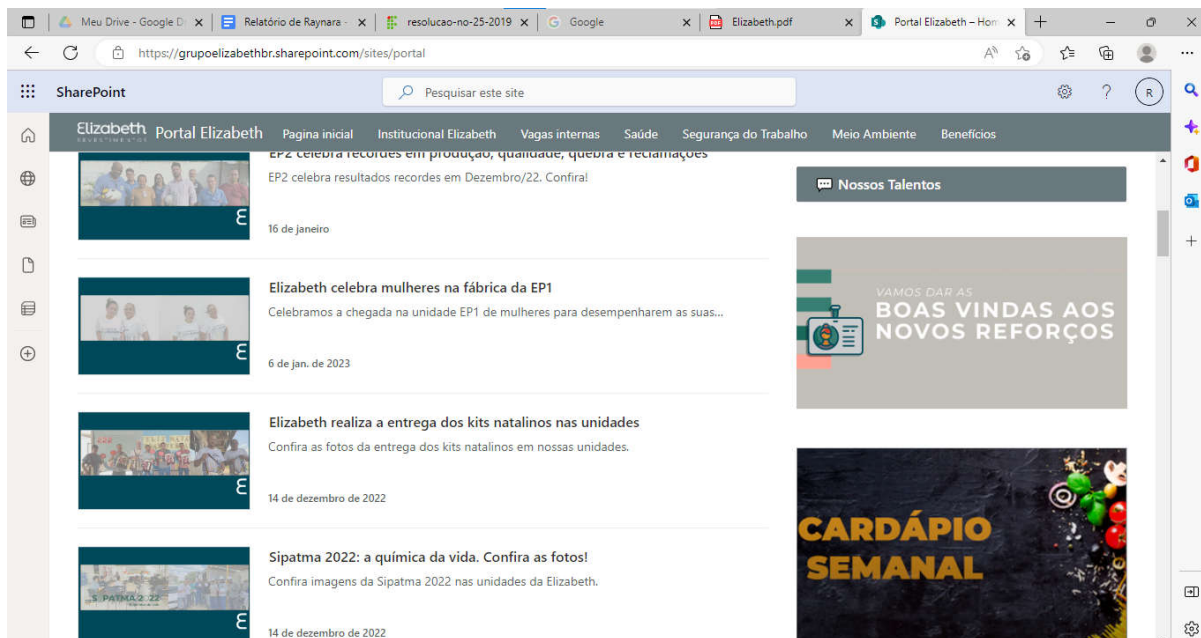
Meu Drive - Google D ×
Relatório de Raynara ×
resolucao-no-25-2019 ×
Google ×
Elizabeth.pdf ×
Portal Elizabeth – Hom ×

https://grupoelizabethbr.sharepoint.com/sites/portal

SharePoint
Pesquisar este site

Elizabeth REVESTIMENTOS Portal Elizabeth
Pagina inicial
Institucional Elizabeth
Vagas internas
Saúde
Segurança do Trabalho
Meio Ambiente
Benefícios

EP2 celebra recordes em produção, qualidade, quebra e reclamações
EP2 celebra resultados recordes em Dezembro/22. Confira!
16 de janeiro

Elizabeth celebra mulheres na fábrica da EP1
Celebramos a chegada na unidade EP1 de mulheres para desempenharem as suas...
6 de jan. de 2023

Elizabeth realiza a entrega dos kits natalinos nas unidades
Confira as fotos da entrega dos kits natalinos em nossas unidades.
14 de dezembro de 2022

Sipatma 2022: a química da vida. Confira as fotos!
Confira imagens da Sipatma 2022 nas unidades da Elizabeth.
14 de dezembro de 2022

S. PATMA 2022

Nossos Talentos

VAMOS DAR AS
BOAS VINDAS AOS
NOVOS REFORÇOS

CARDÁPIO
SEMANAL